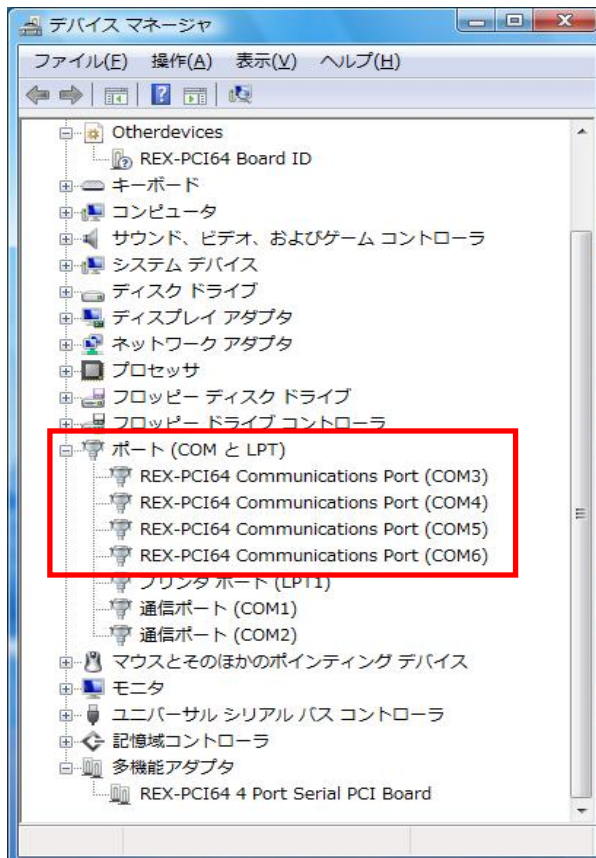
デバイス マネージャ

ファイル(F) 操作(A) 表示(V) ヘルプ(H)

Otherdevices
REX-PCI64 Board ID
キーボード
コンピュータ
サウンド、ビデオ、およびゲーム コントローラ
システム デバイス
ディスク ドライブ
ディスプレイ アダプタ
ネットワーク アダプタ
プロセッサ
フロッピー ディスク ドライブ
フロッピー ドライブ コントローラ
ポート (COM と LPT)
REX-PCI64 Communications Port (COM3)
REX-PCI64 Communications Port (COM4)
REX-PCI64 Communications Port (COM5)
REX-PCI64 Communications Port (COM6)
プリンタ ポート (LPT1)
通信ポート (COM1)
通信ポート (COM2)
マウスとそのほかのポインティング デバイス
モニタ
ユニバーサル シリアル バス コントローラ
記憶域コントローラ
多機能アダプタ
REX-PCI64 4 Port Serial PCI Board